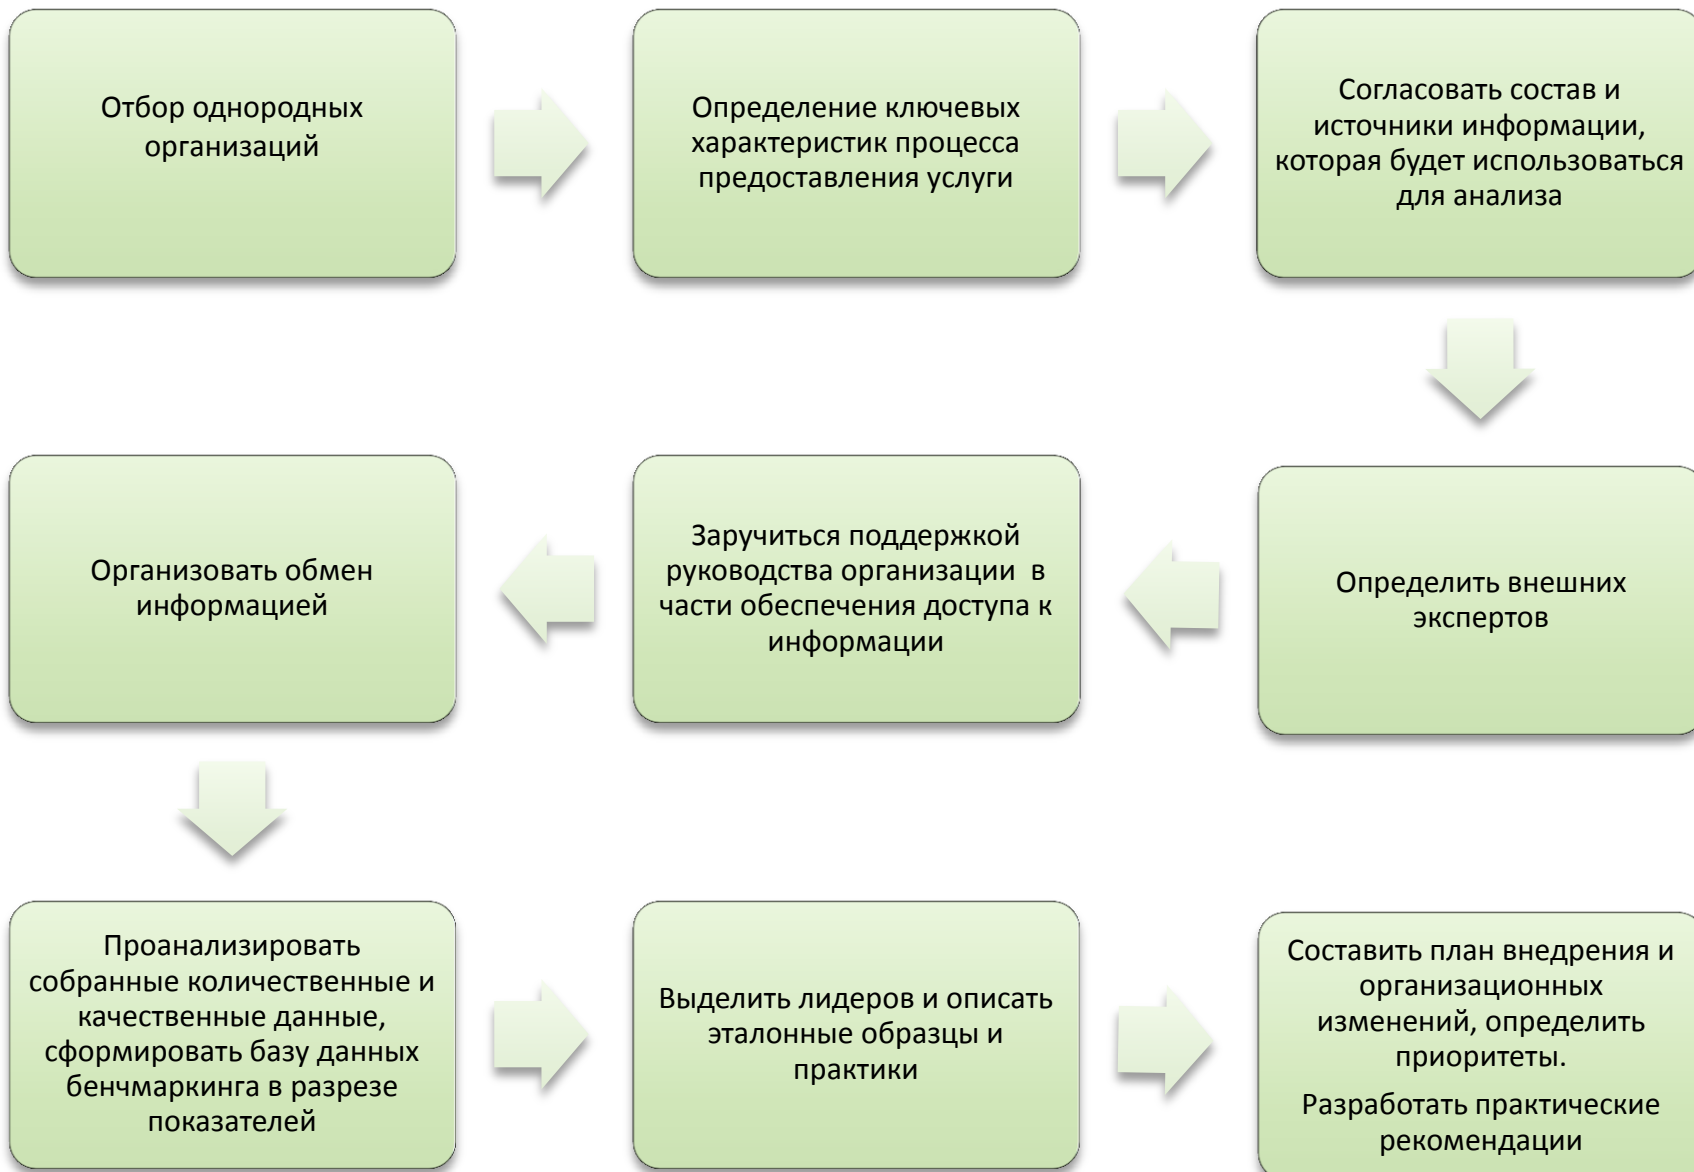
Отбор однородных организаций

Определение ключевых характеристик процесса предоставления услуги

Согласовать состав и источники информации, которая будет использоваться для анализа

Определить внешних экспертов

Заручиться поддержкой руководства организации в части обеспечения доступа к информации

Организовать обмен информацией

Проанализировать собранные количественные и качественные данные, сформировать базу данных бенчмаркинга в разрезе показателей

Выделить лидеров и описать эталонные образцы и практики

Составить план внедрения и организационных изменений, определить приоритеты.

Разработать практические рекомендации